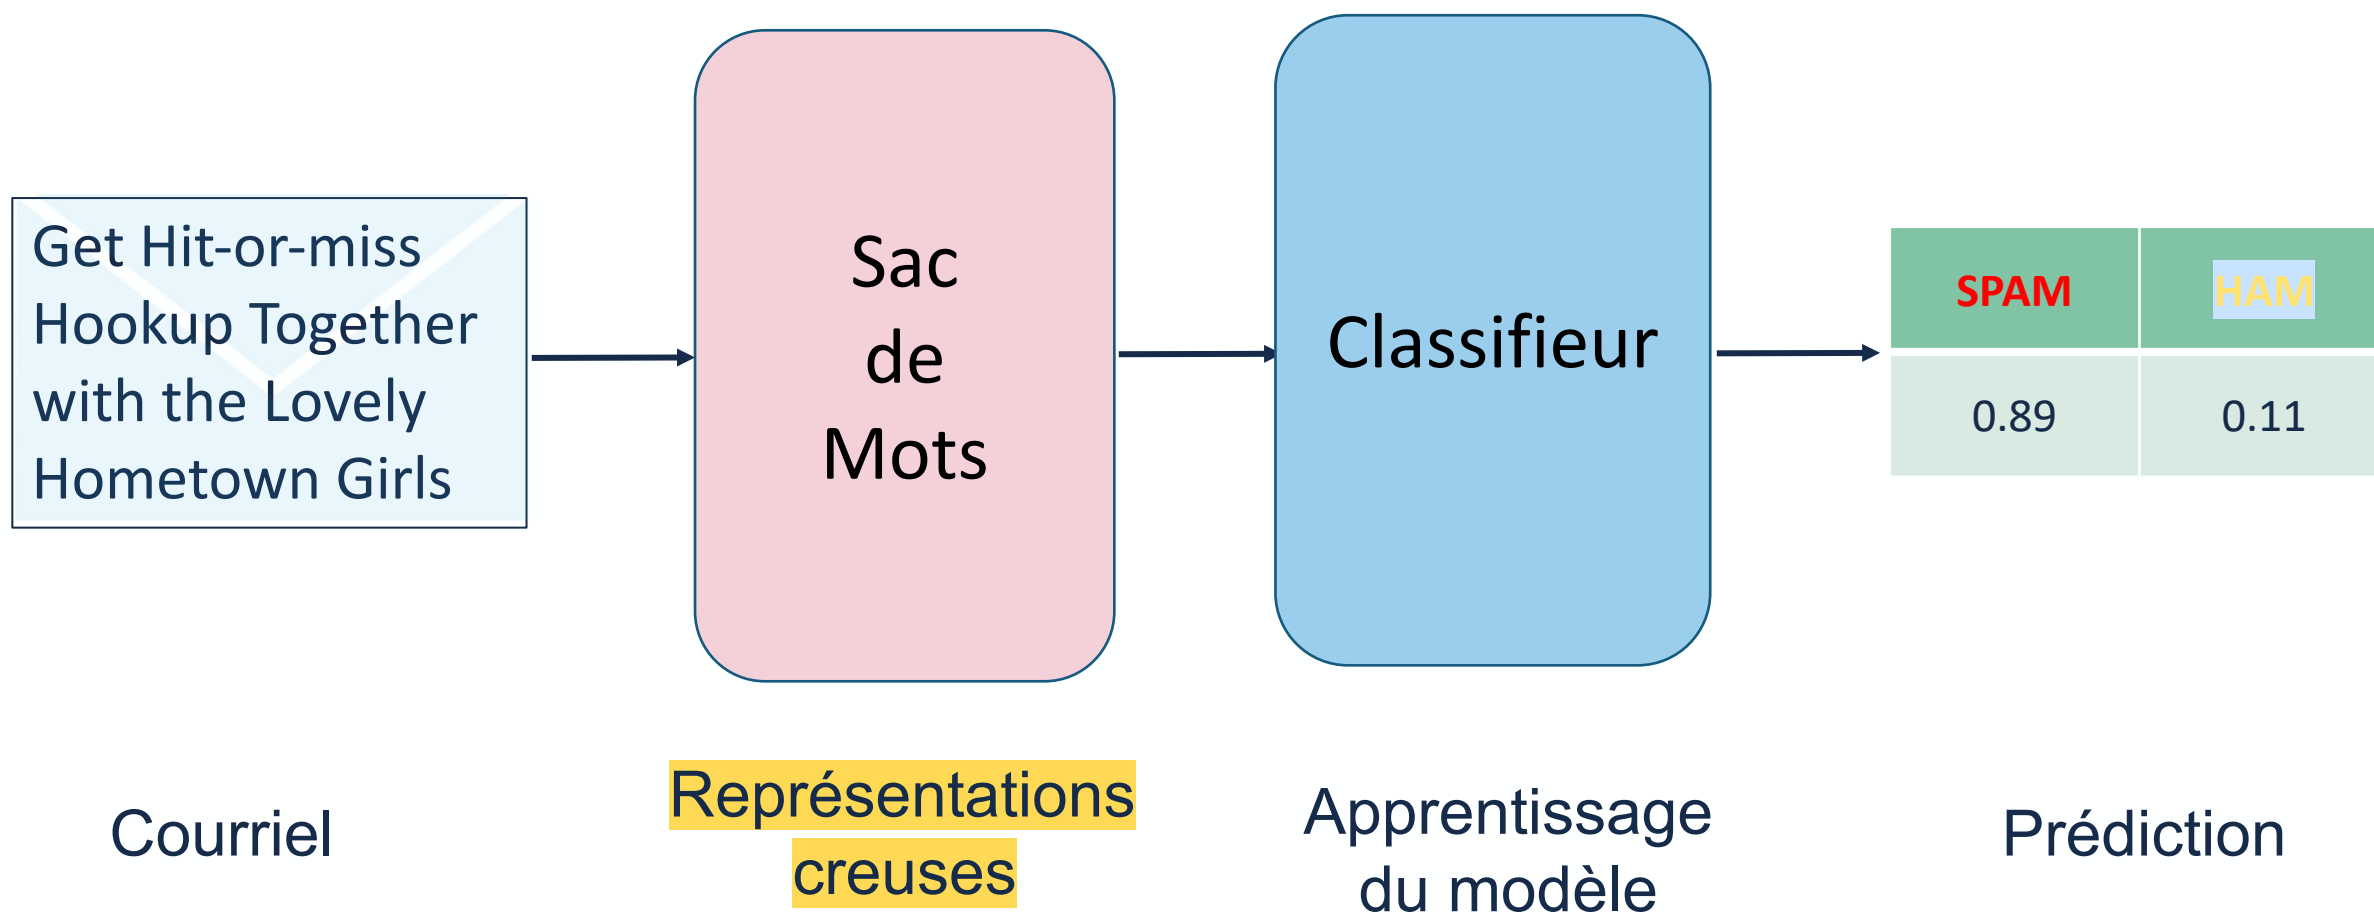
Get Hit-or-miss Hookup Together with the Lovely Hometown Girls

Sac de Mots

Classifieur

| SPAM | HAM |
|---|---|
| 0.89 | 0.11 |

Courriel

Représentations creuses

Apprentissage du modèle

Prédiction